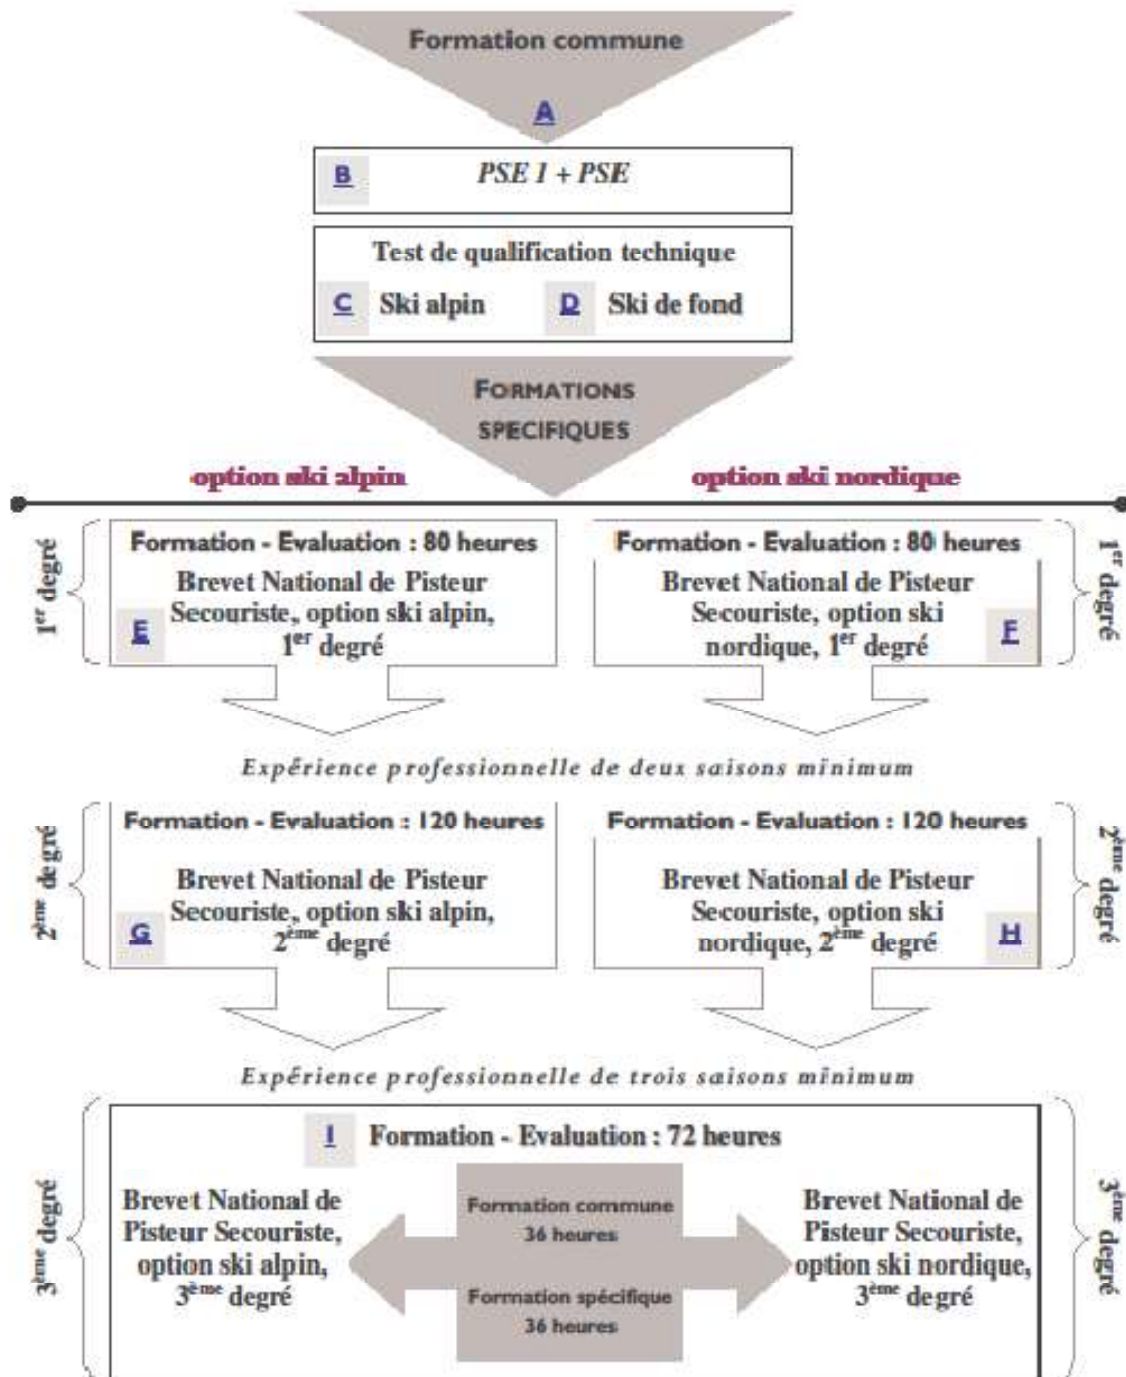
Formation commune

A

B PSE 1 + PSE

Test de qualification technique

C Ski alpin D Ski de fond

FORMATIONS SPECIFIQUES

option ski alpin

option ski nordique

1$^{er}$ degré

Formation - Evaluation : 80 heures

Brevet National de Pisteur Secouriste, option ski alpin, 1$^{er}$ degré

E

Formation - Evaluation : 80 heures

Brevet National de Pisteur Secouriste, option ski nordique, 1$^{er}$ degré

F

1$^{er}$ degré

Expérience professionnelle de deux saisons minimum

2$^{ème}$ degré

Formation - Evaluation : 120 heures

Brevet National de Pisteur Secouriste, option ski alpin, 2$^{ème}$ degré

G

Formation - Evaluation : 120 heures

Brevet National de Pisteur Secouriste, option ski nordique, 2$^{ème}$ degré

H

2$^{ème}$ degré

Expérience professionnelle de trois saisons minimum

3$^{ème}$ degré

I Formation - Evaluation : 72 heures

Brevet National de Pisteur Secouriste, option ski alpin, 3$^{ème}$ degré

Formation commune 36 heures

Formation spécifique 36 heures

Brevet National de Pisteur Secouriste, option ski nordique, 3$^{ème}$ degré

3$^{ème}$ degré